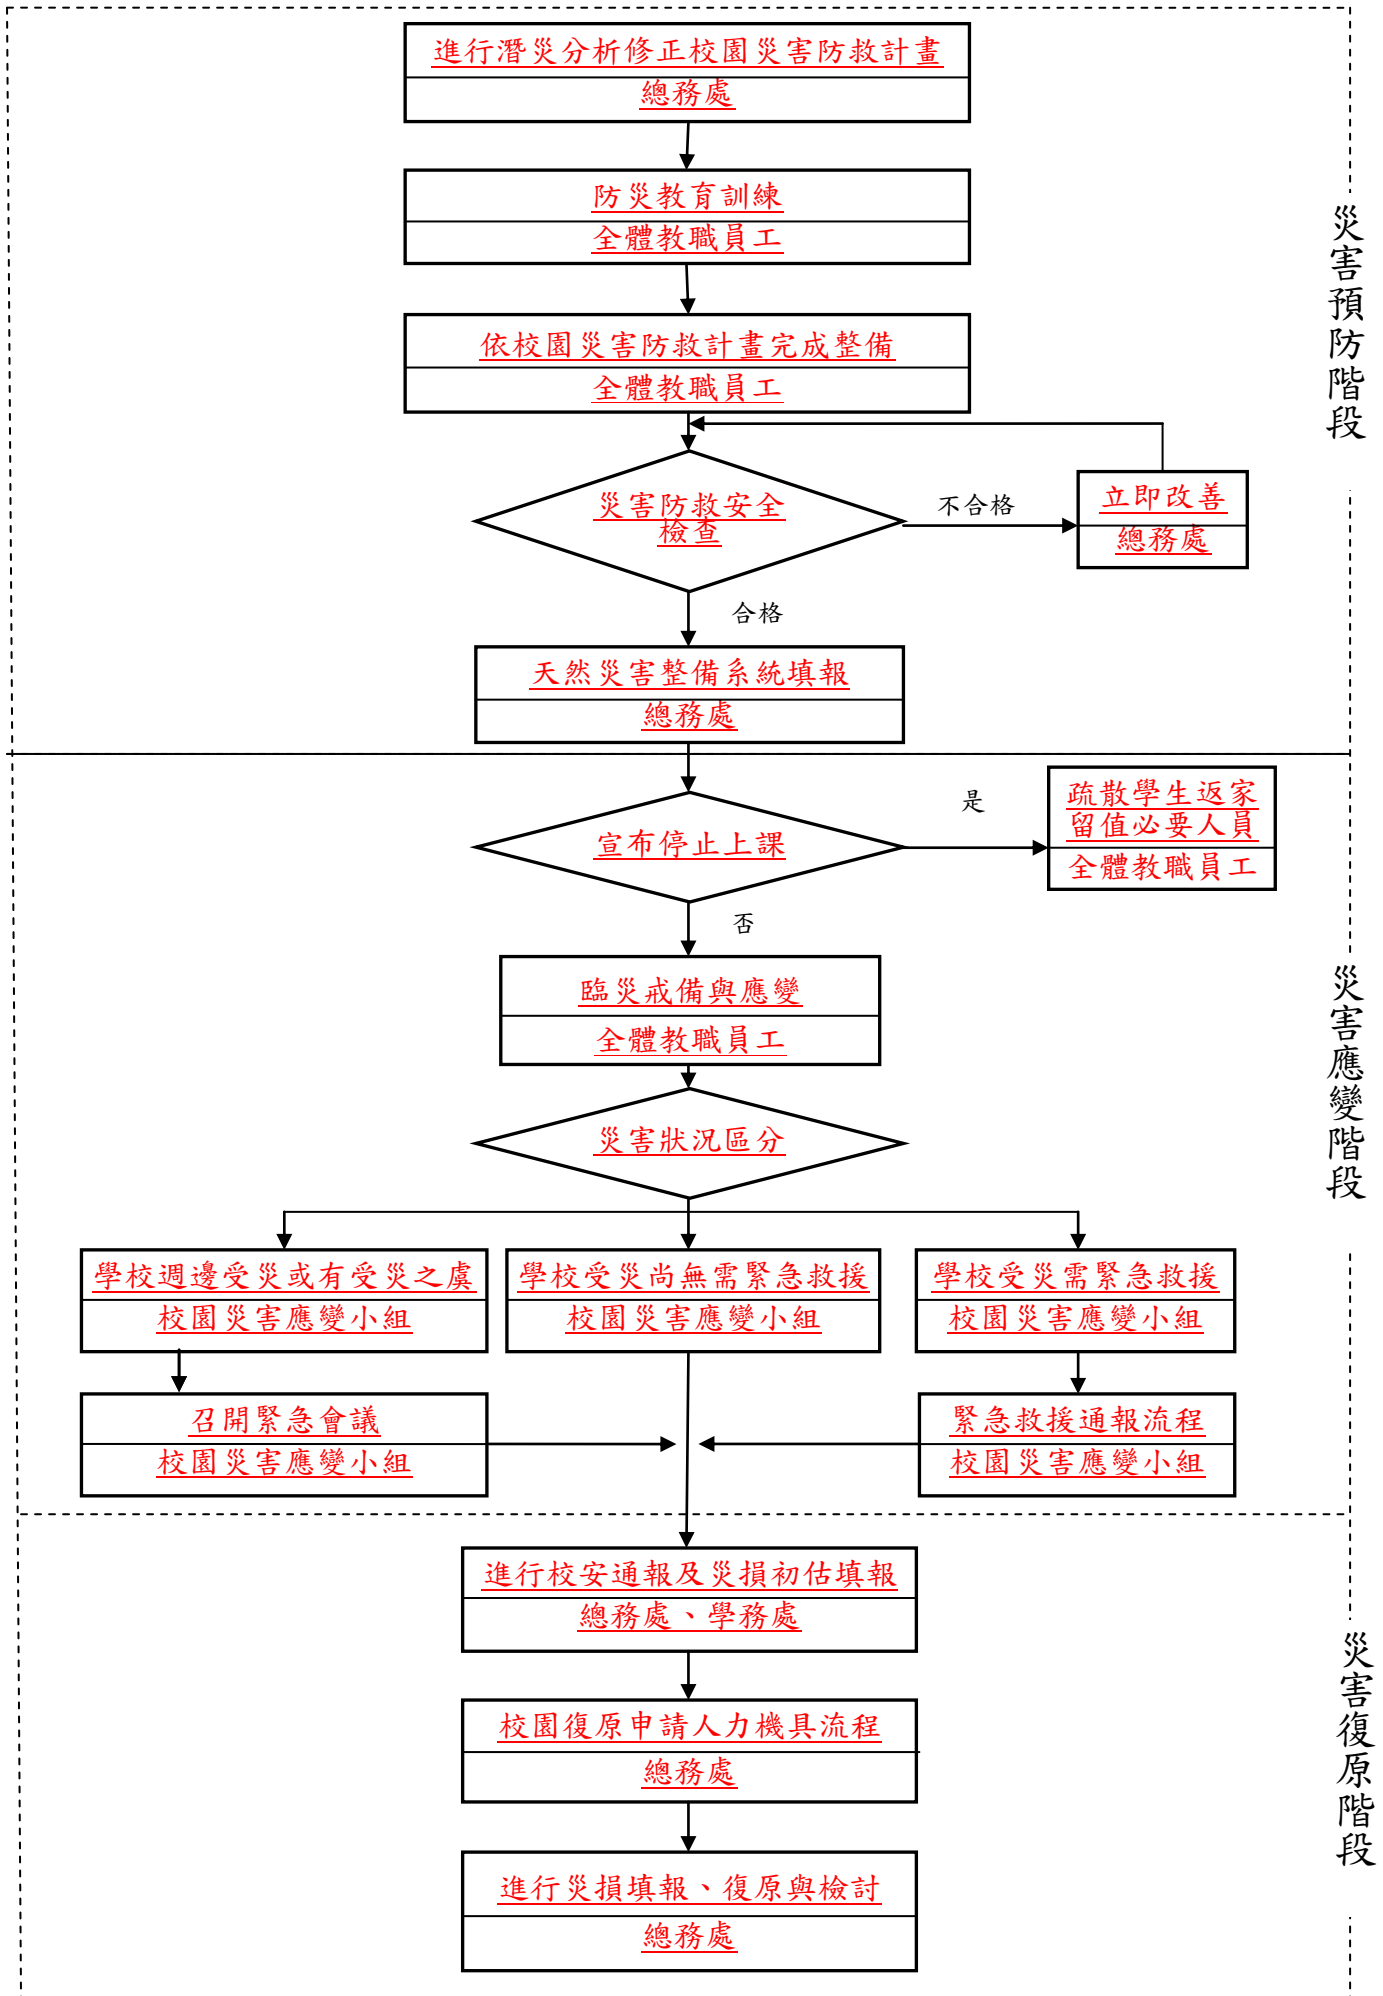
進行潛災分析修正校園災害防救計畫
總務處

防災教育訓練
全體教職員工

依校園災害防救計畫完成整備
全體教職員工

災害防救安全檢查

不合格

立即改善
總務處

合格

天然災害整備系統填報
總務處

災害預防階段

宣布停止上課

是

疏散學生返家
留值必要人員
全體教職員工

否

臨災戒備與應變
全體教職員工

災害狀況區分

學校週邊受災或有受災之虞
校園災害應變小組

學校受災尚無需緊急救援
校園災害應變小組

學校受災需緊急救援
校園災害應變小組

召開緊急會議
校園災害應變小組

緊急救援通報流程
校園災害應變小組

災害應變階段

進行校安通報及災損初估填報
總務處、學務處

校園復原申請人力機具流程
總務處

進行災損填報、復原與檢討
總務處

災害復原階段